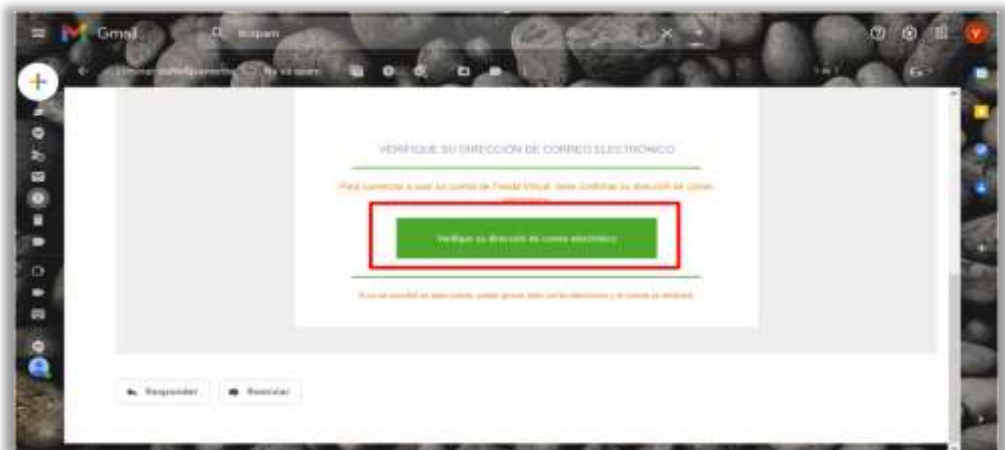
Gmail

Buscar

VERIFIQUE SU DIRECCIÓN DE CORREO ELECTRÓNICO

Para comenzar a usar su cuenta de Tienda Virtual, debe confirmar su dirección de correo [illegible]

Verifique su dirección de correo electrónico

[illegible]

Responder

Reenviar